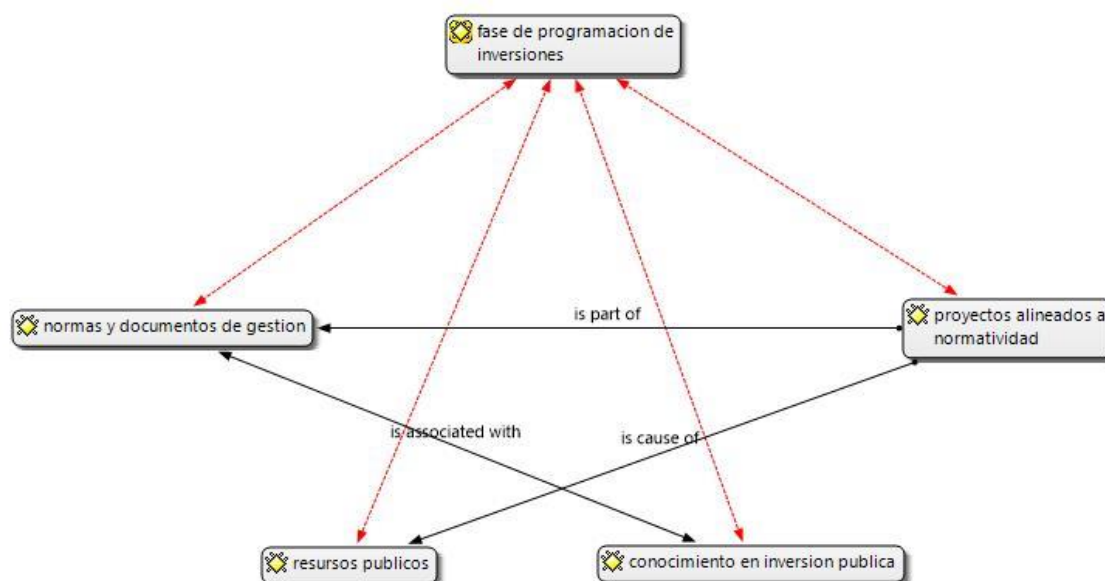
fase de programacion de inversiones

normas y documentos de gestion

is part of

proyectos alineados a normatividad

is associated with

is cause of

resursos publicos

conocimiento en inversion publica